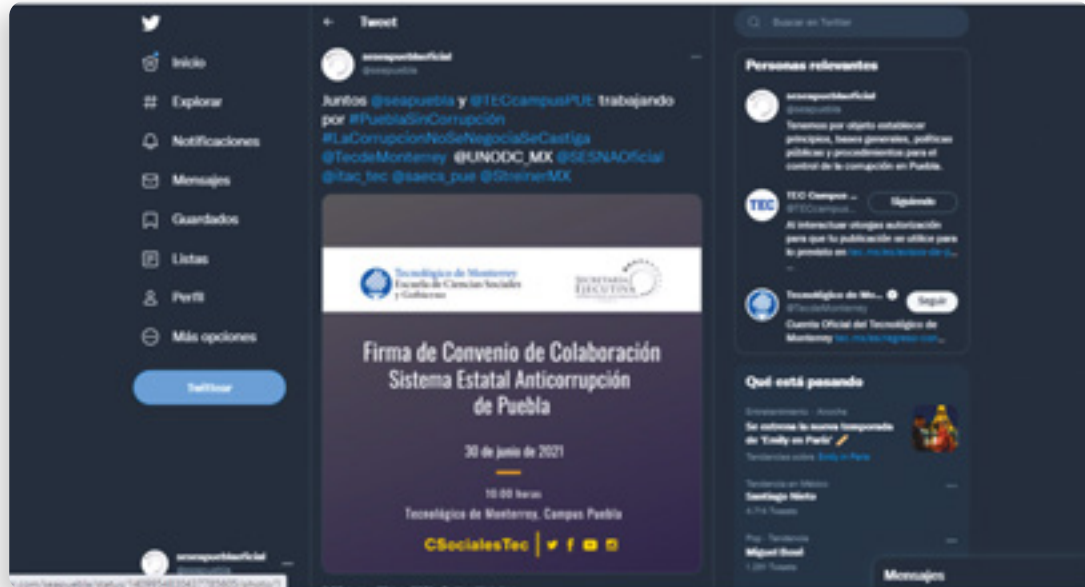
Inicio

Explorar

Notificaciones

Mensajes

Guardados

Listas

Perfil

Más opciones

Twittear

seseapueblaoficial
@seapuebla

Tweet

seseapueblaoficial
@seapuebla

Juntos @seapuebla y @TECcampusPUE trabajando por #PueblaSinCorrupción #LaCorrupcionNoSeNegociaSeCastiga @TecdeMonterrey @UNODC_MX @SESNAOficial @itac_tec @saeca_pue @StreinerMX

Tecnológico de Monterrey
Escuela de Ciencias Sociales y Gobierno

Secretaría Ejecutiva

Firma de Convenio de Colaboración Sistema Estatal Anticorrupción de Puebla

30 de junio de 2021

10:00 horas
Tecnológico de Monterrey, Campus Puebla

CSocialesTec

Buscar en Twitter

Personas relevantes

seseapueblaoficial
@seapuebla
Tenemos por objeto establecer principios, bases generales, políticas públicas y procedimientos para el control de la corrupción en Puebla.

TEC Campus ...
@TECcampus...
Siguiendo
Al interactuar otorgas autorización para que tu publicación se utilice para la prensa en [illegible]

Tecnológico de Mo...
@TecdeMonterrey
Seguir
Cuenta Oficial del Tecnológico de Monterrey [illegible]

Qué está pasando

Entretenimiento · Anoche
Se estrena la nueva temporada de 'Emily en París'
Tendencias sobre Emily in Paris

Tendencia en México
Santiago Nieto
4,774 Tweets

Pop · Tendencia
Miguel Bosé
1,281 Tweets

Mensajes